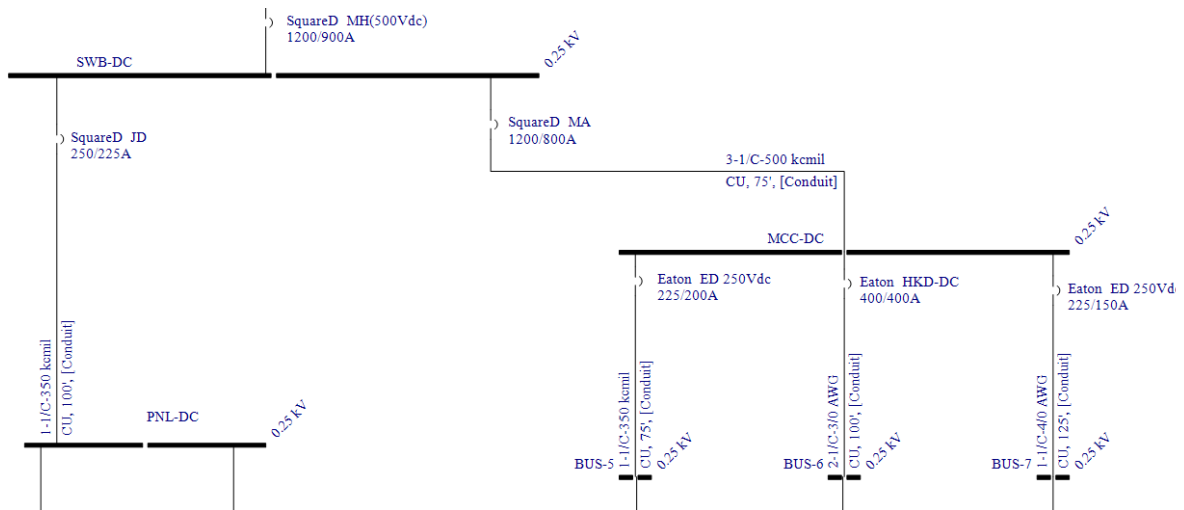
SquareD MH(500Vdc)
1200/900A

SWB-DC

0.25 kV

SquareD JD
250/225A

SquareD MA
1200/800A

3-1/C-500 kcmil
CU, 75', [Conduit]

MCC-DC

0.25 kV

Eaton ED 250Vdc
225/200A

Eaton HKD-DC
400/400A

Eaton ED 250Vd
225/150A

1-1/C-350 kcmil
CU, 100', [Conduit]

PNL-DC

0.25 kV

1-1/C-350 kcmil
CU, 75', [Conduit]

2-1/C-3/0 AWG
CU, 100', [Conduit]

1-1/C-4/0 AWG
CU, 125', [Conduit]

BUS-5

0.25 kV

BUS-6

0.25 kV

BUS-7

0.25 kV